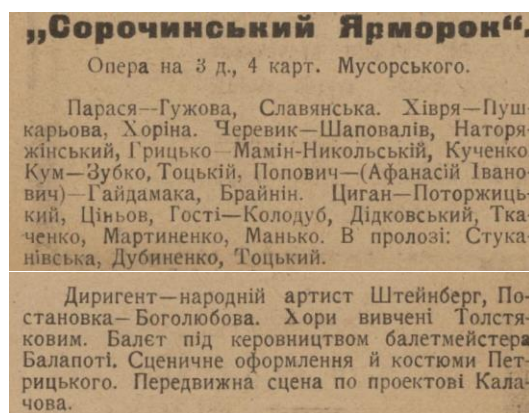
„Сорочинський Ярморок“.

Опера на 3 д., 4 карт. Мусорського.

Парася—Гужова, Славянська. Хівря—Пушкарьова, Хоріна. Черевик—Шаповалів, Наторяжінський, Грицько—Мамін-Никольській, Кученко Кум—Зубко, Тоцькій, Попович—(Афанасій Іванович)—Гайдамака, Брайнін. Циган—Поторжицький, Ціньов, Гості—Колодуб, Дідковський, Ткаченко, Мартиненко, Манько. В пролозі: Стуканівська, Дубиненко, Тоцький.

Диригент—народній артист Штейнберг, Постановка—Боголюбова. Хори вивчені Толстяковим. Балет під керовництвом балетмейстера Балапоті. Сценичне оформлення й костюми Петрицького. Передвижна сцена по проектові Калачова.